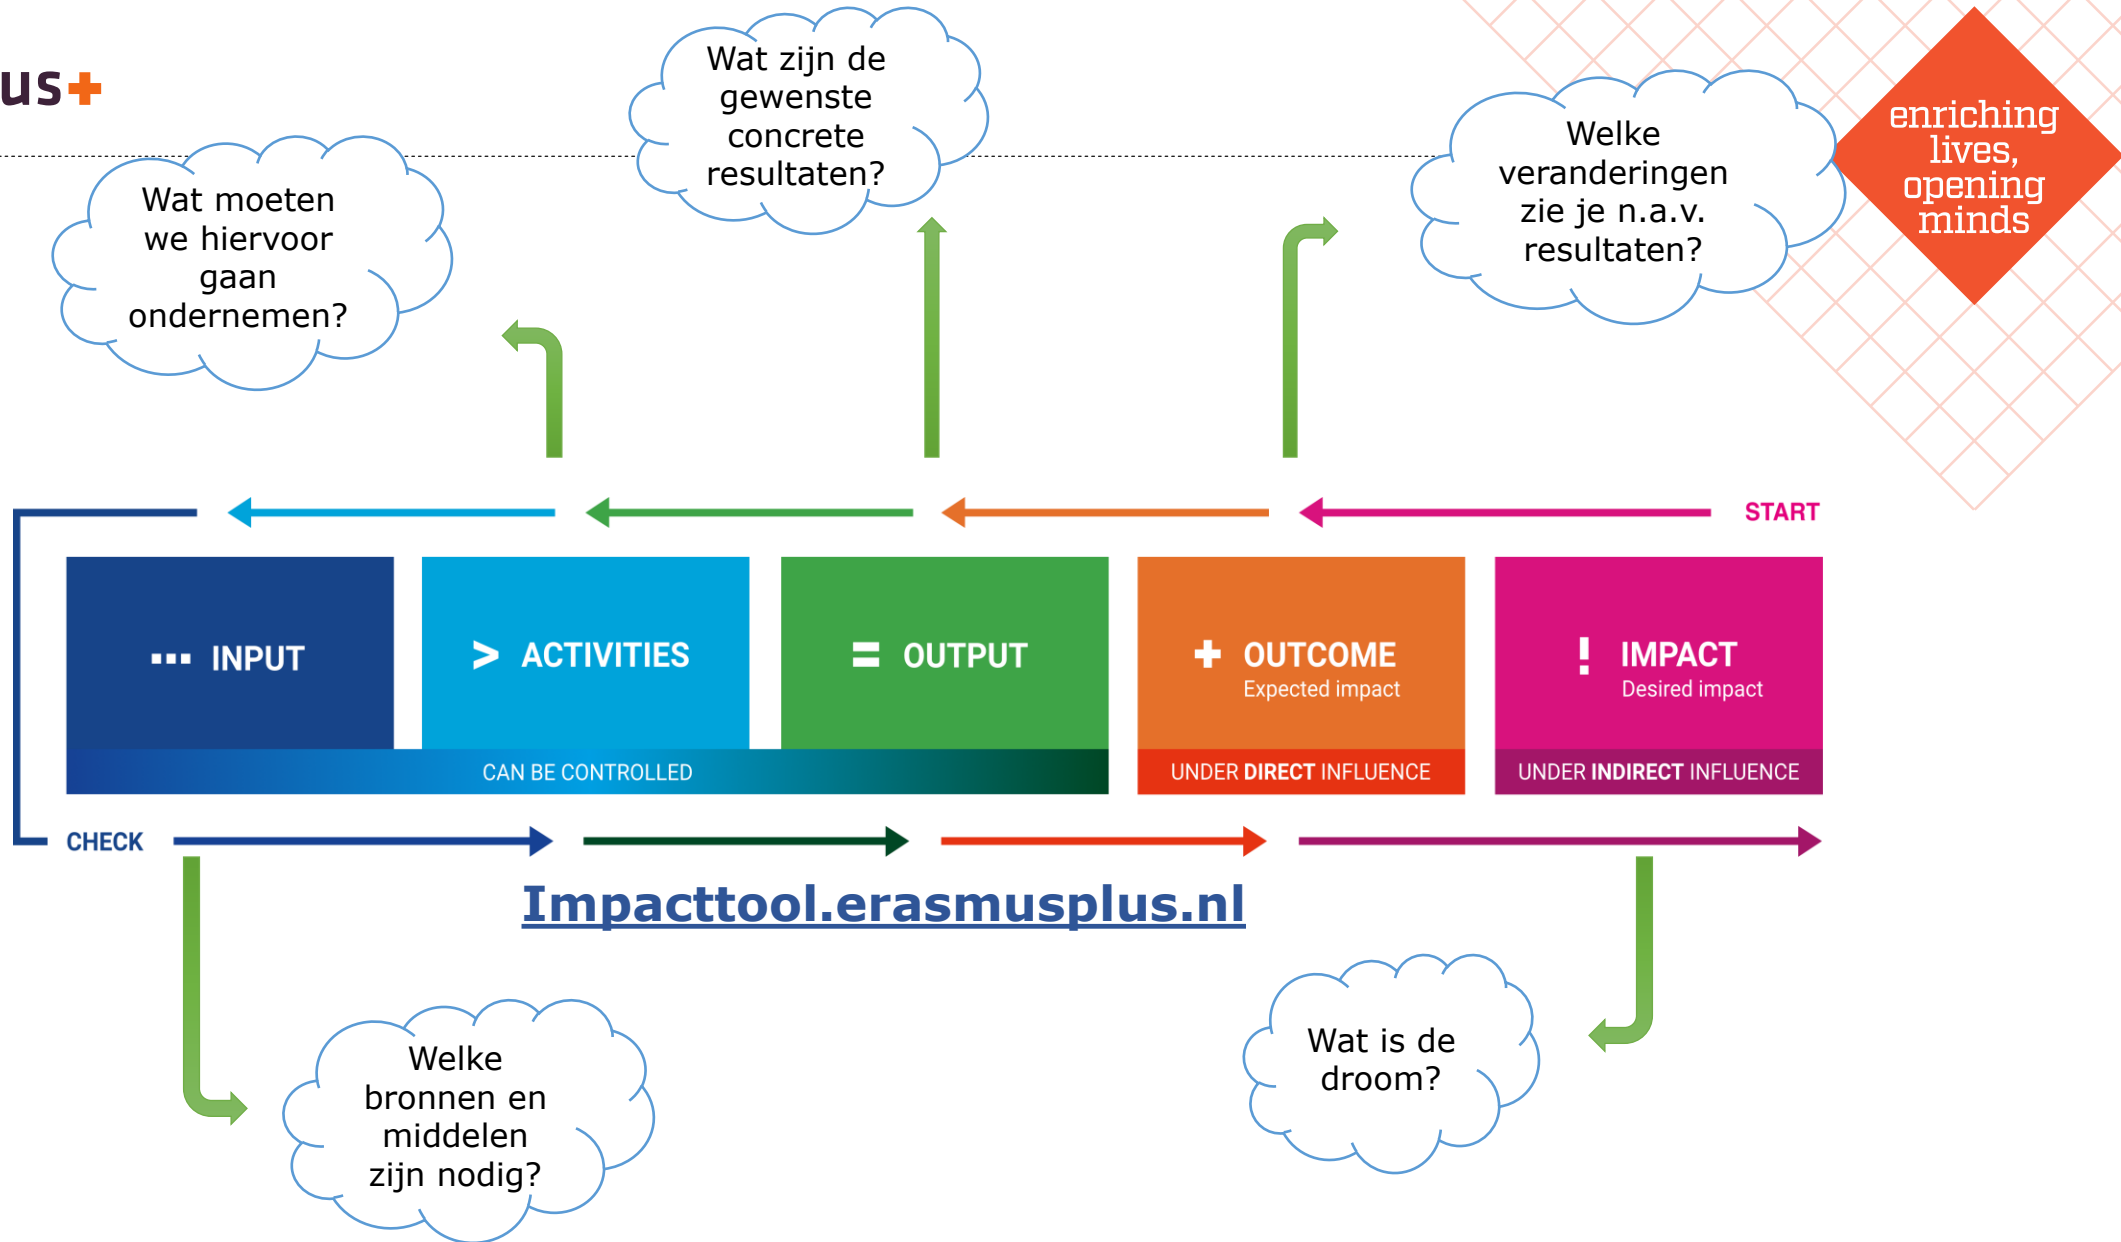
us+

Wat zijn de gewenste concrete resultaten?

Wat moeten we hiervoor gaan ondernemen?

Welke veranderingen zie je n.a.v. resultaten?

enriching lives, opening minds

START

INPUT

ACTIVITIES

OUTPUT

OUTCOME
Expected impact

IMPACT
Desired impact

CAN BE CONTROLLED

UNDER DIRECT INFLUENCE

UNDER INDIRECT INFLUENCE

CHECK

Impacttool.erasmusplus.nl

Wat is de droom?

Welke bronnen en middelen zijn nodig?